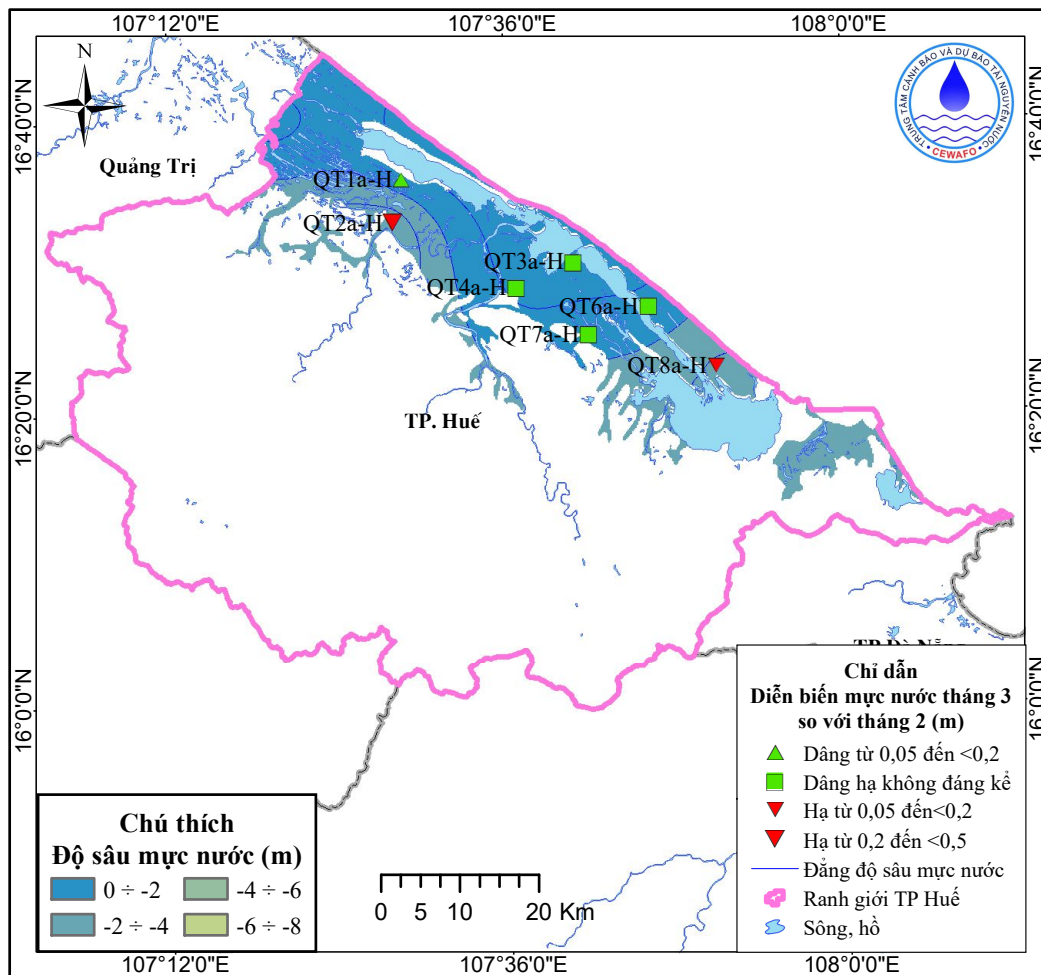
107°12'0"E
107°36'0"E
108°0'0"E

N

16°40'0"N
16°20'0"N
16°0'0"N

16°40'0"N
16°20'0"N
16°0'0"N

TRUNG TÂM CẢNH BÁO VÀ DỰ BÁO TÀI NGUYÊN NƯỚC
CEWAFO

Quảng Trị

QT1a-H
QT2a-H
QT3a-H
QT4a-H
QT6a-H
QT7a-H
QT8a-H

TP. Huế

TP Đà Nẵng

Chỉ dẫn
Diễn biến mực nước tháng 3 so với tháng 2 (m)
Dâng từ 0,05 đến <0,2
Dâng hạ không đáng kể
Hạ từ 0,05 đến<0,2
Hạ từ 0,2 đến <0,5
Đẳng độ sâu mực nước
Ranh giới TP Huế
Sông, hồ

Chú thích
Độ sâu mực nước (m)
| 0 ÷ -2 | -4 ÷ -6 |
|---|---|
| -2 ÷ -4 | -6 ÷ -8 |

0 5 10 20 Km

107°12'0"E
107°36'0"E
108°0'0"E